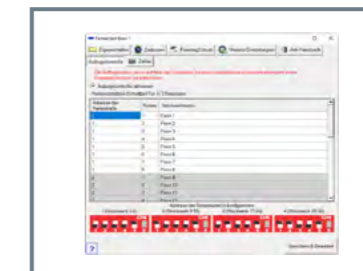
Fernsteuerbox 1

Eigenschaften | Zeitraum | Schaltbetrieb | Weitere Einstellungen | Auf Fernwerk

Auftragsverwalt. | Zeile

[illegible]

Auftragskontrolle aktivieren

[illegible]

| Nummer der Fernschaltg | Status | Bezeichnungen |
|---|---|---|
| 1 | 0 | Fern 1 |
| 1 | 0 | Fern 2 |
| 1 | 0 | Fern 3 |
| 1 | 0 | Fern 4 |
| 1 | 0 | Fern 5 |
| 1 | 0 | Fern 6 |
| 1 | 0 | Fern 7 |
| 1 | 0 | Fern 8 |
| 1 | 0 | Fern 9 |
| 1 | 0 | Fern 10 |
| 1 | 0 | Fern 11 |
| 1 | 0 | Fern 12 |

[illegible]

1 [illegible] | 2 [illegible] | 3 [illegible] | 4 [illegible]

?

Speichern & Beenden